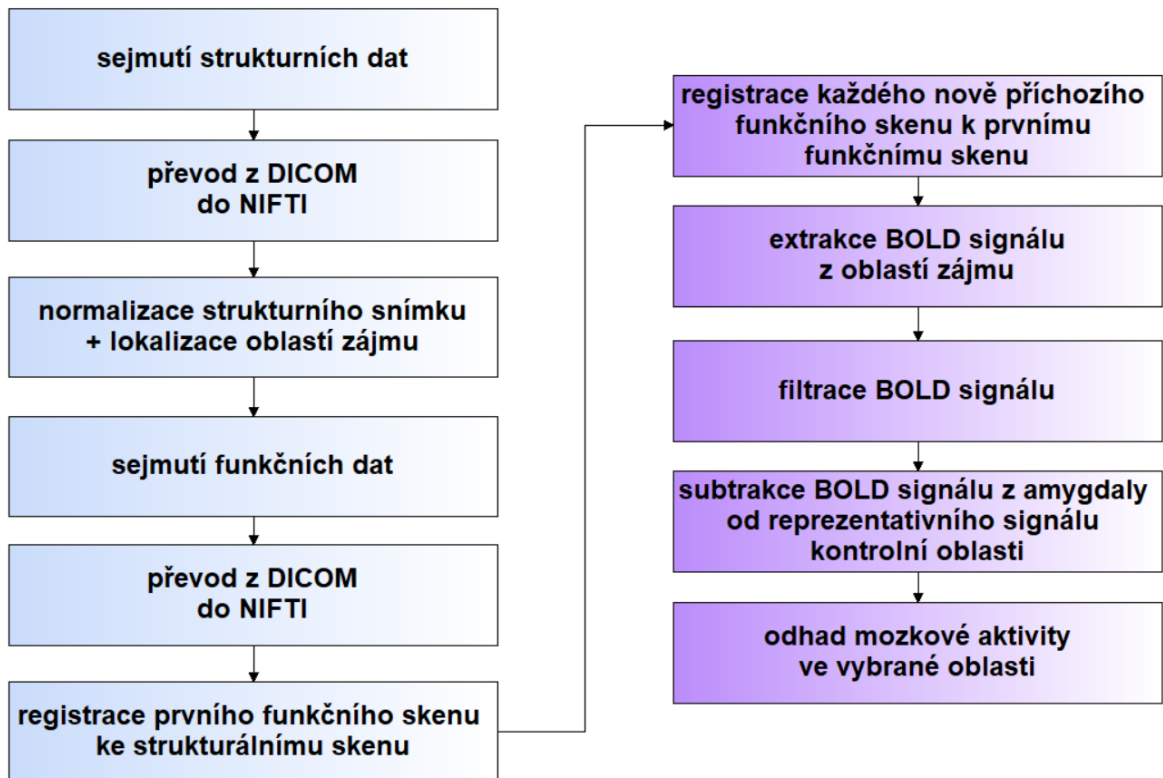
sejmutí strukturních dat

převod z DICOM do NIFTI

normalizace strukturního snímku + lokalizace oblastí zájmu

sejmutí funkčních dat

převod z DICOM do NIFTI

registrace prvního funkčního skenu ke strukturálnímu skenu

registrace každého nově příchozího funkčního skenu k prvnímu funkčnímu skenu

extrakce BOLD signálu z oblastí zájmu

filtrace BOLD signálu

subtrakce BOLD signálu z amygdaly od reprezentativního signálu kontrolní oblasti

odhad mozkové aktivity ve vybrané oblasti